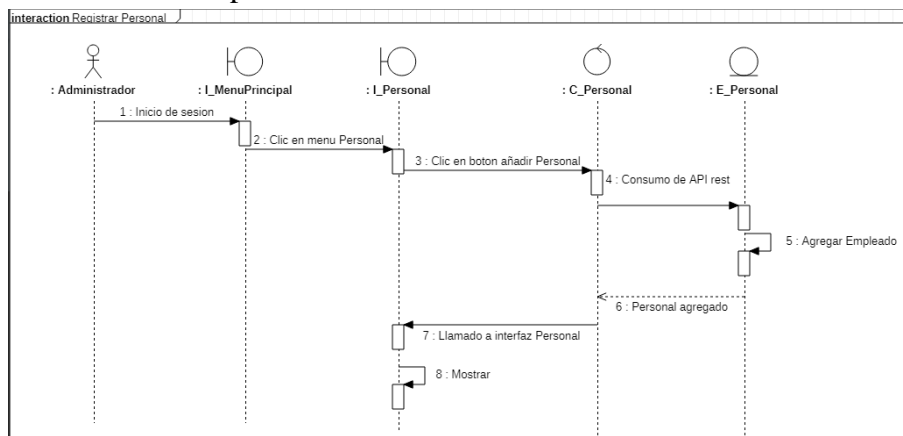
interaction Registrar Personal

: Administrador
: I_MenuPrincipal
: I_Personal
: C_Personal
: E_Personal

1 : Inicio de sesion
2 : Clic en menu Personal
3 : Clic en boton añadir Personal
4 : Consumo de API rest
5 : Agregar Empleado
6 : Personal agregado
7 : Llamado a interfaz Personal
8 : Mostrar